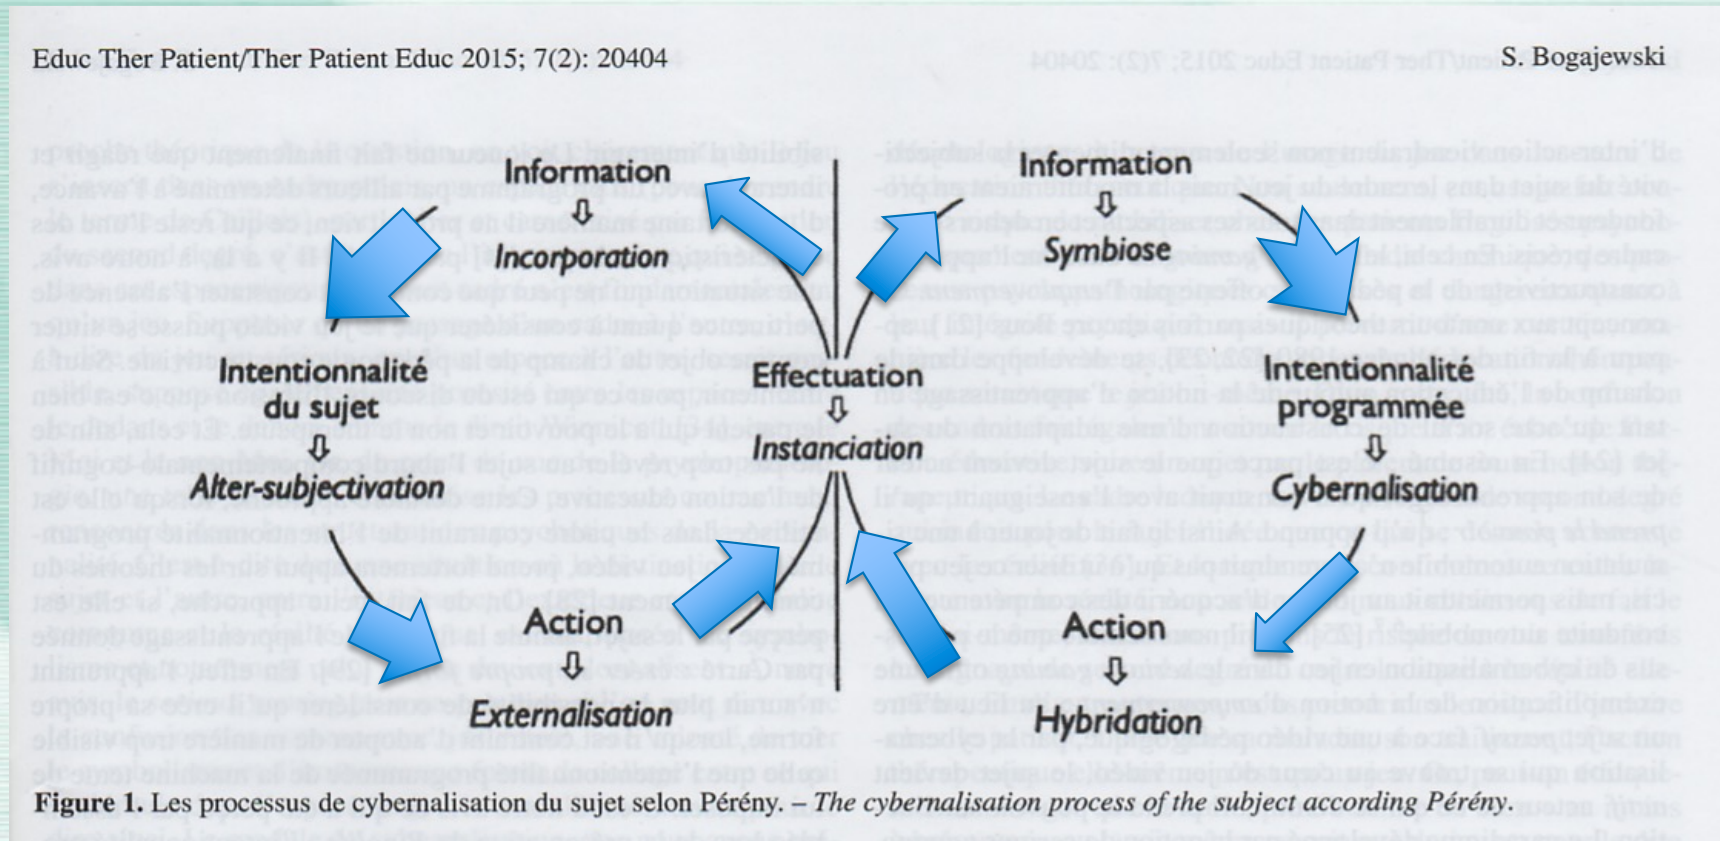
Educ Ther Patient/Ther Patient Educ 2015; 7(2): 20404

S. Bogajewski

Information
⇩
Incorporation

Intentionnalité du sujet
⇩
Alter-subjectivation

Action
⇩
Externalisation

Effectuation
⇩
Instanciation

Information
⇩
Symbiose

Intentionnalité programmée
⇩
Cybernalisation

Action
⇩
Hybridation

**Figure 1.** Les processus de cybernalisation du sujet selon Pérény. – *The cybernalisation process of the subject according Pérény.*